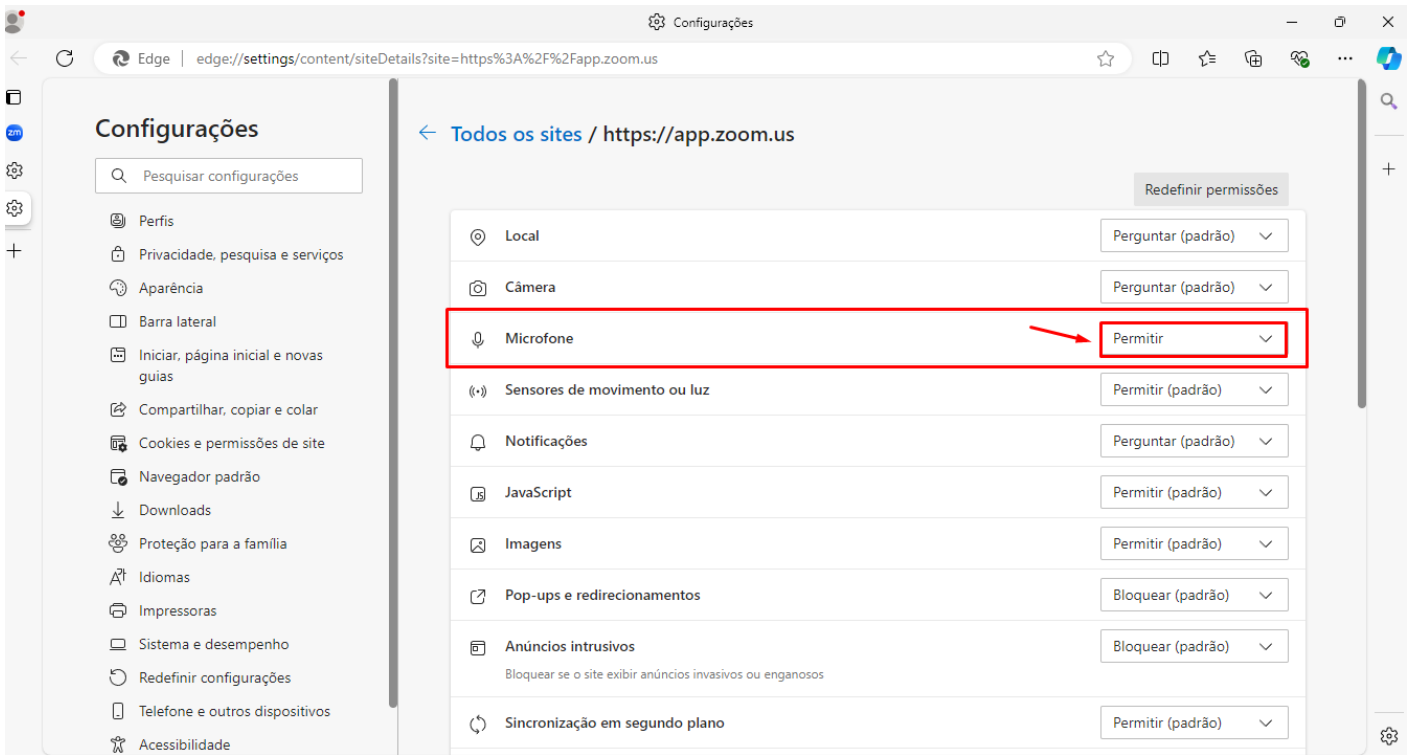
Configurações

Edge | edge://settings/content/siteDetails?site=https%3A%2F%2Fapp.zoom.us

zm

Configurações

Pesquisar configurações

Perfis
Privacidade, pesquisa e serviços
Aparência
Barra lateral
Iniciar, página inicial e novas guias
Compartilhar, copiar e colar
Cookies e permissões de site
Navegador padrão
Downloads
Proteção para a família
Idiomas
Impressoras
Sistema e desempenho
Redefinir configurações
Telefone e outros dispositivos
Acessibilidade

Todos os sites / https://app.zoom.us

Redefinir permissões

| | |
|---|---|
| Local | Perguntar (padrão) |
| Câmera | Perguntar (padrão) |
| Microfone | Permitir |
| Sensores de movimento ou luz | Permitir (padrão) |
| Notificações | Perguntar (padrão) |
| JavaScript | Permitir (padrão) |
| Imagens | Permitir (padrão) |
| Pop-ups e redirecionamentos | Bloquear (padrão) |
| Anúncios intrusivos<br>Bloquear se o site exibir anúncios invasivos ou enganosos | Bloquear (padrão) |
| Sincronização em segundo plano | Permitir (padrão) |